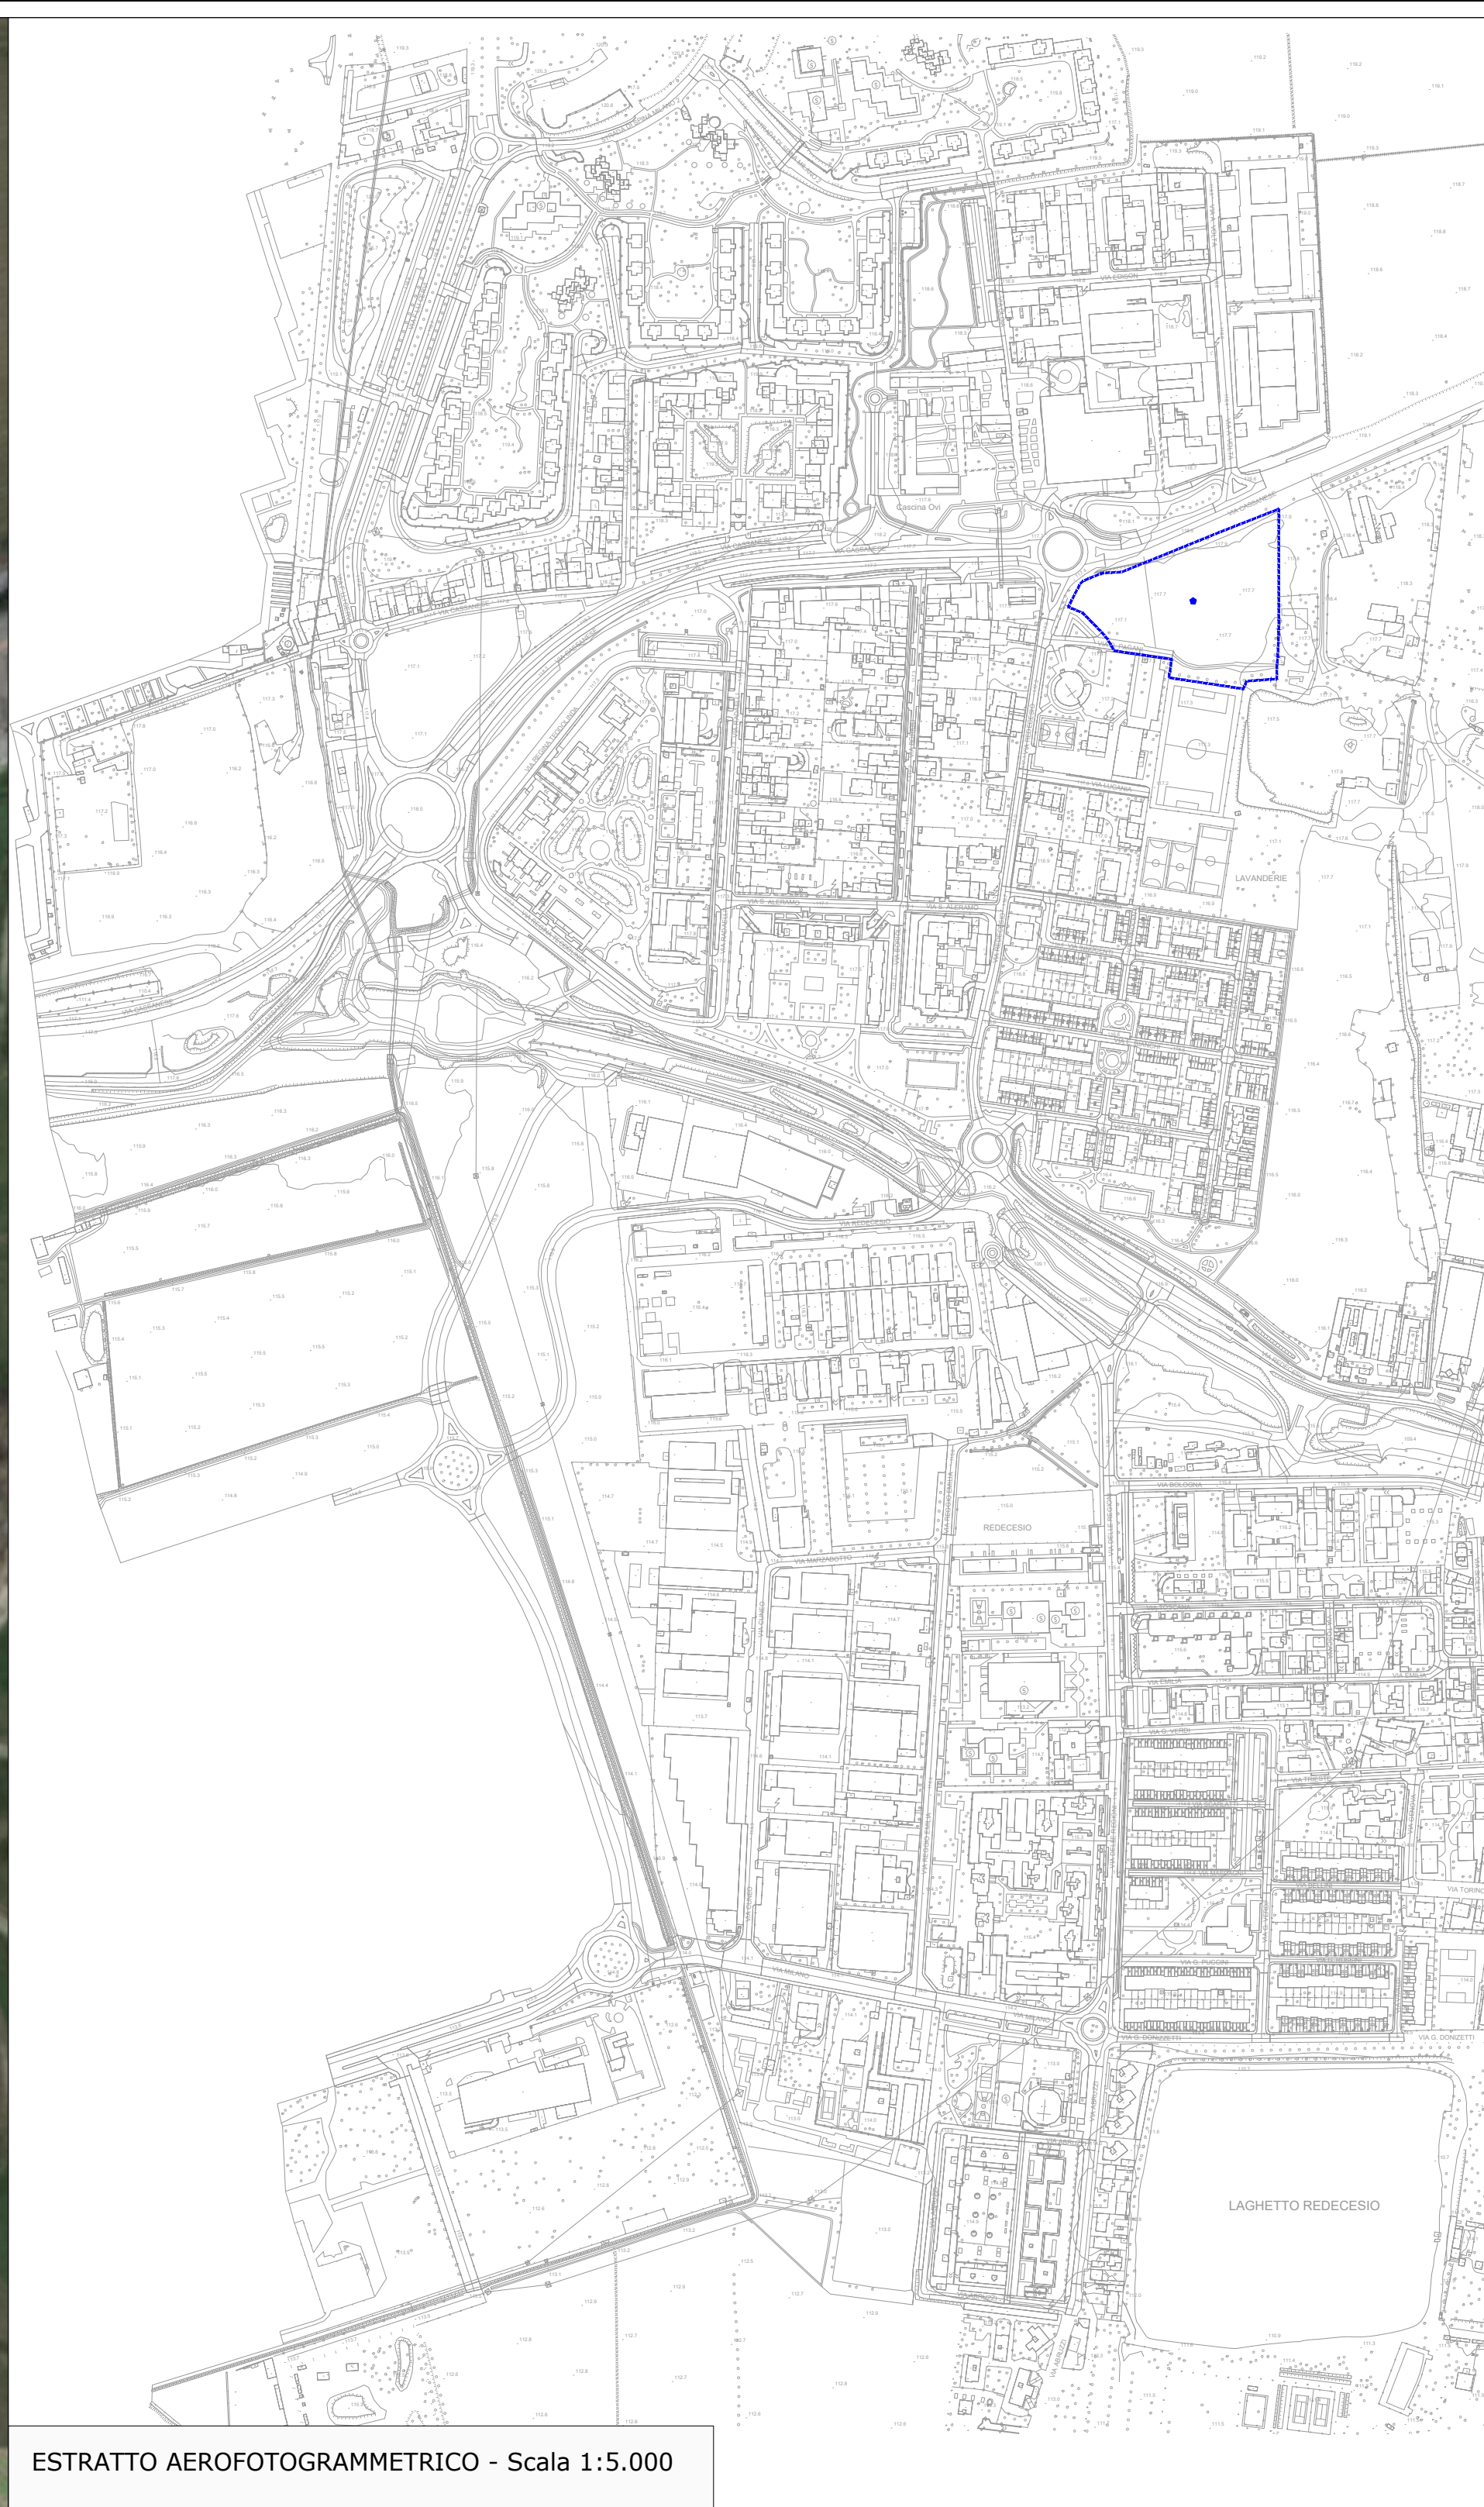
Cascina Ovi

LAVANDERIE

REDECESIO

LAGHETTO REDECESIO

VIA CASSANESE

VIA EDISON

VIA LUCANIA

VIA E. ALERAMO

VIA REDECESIO

VIA MARZABOTTO

VIA BOLOGNA

VIA TOSCANA

VIA EMILIA

VIA G. VERDI

VIA TRIESTE

VIA TORINO

VIA G. PUCCINI

VIA G. DONIZETTI

VIA MILANO

VIA CUNEO

VIA ABRUZZI

ESTRATTO AEROFOTOGRAMMETRICO - Scala 1:5.000